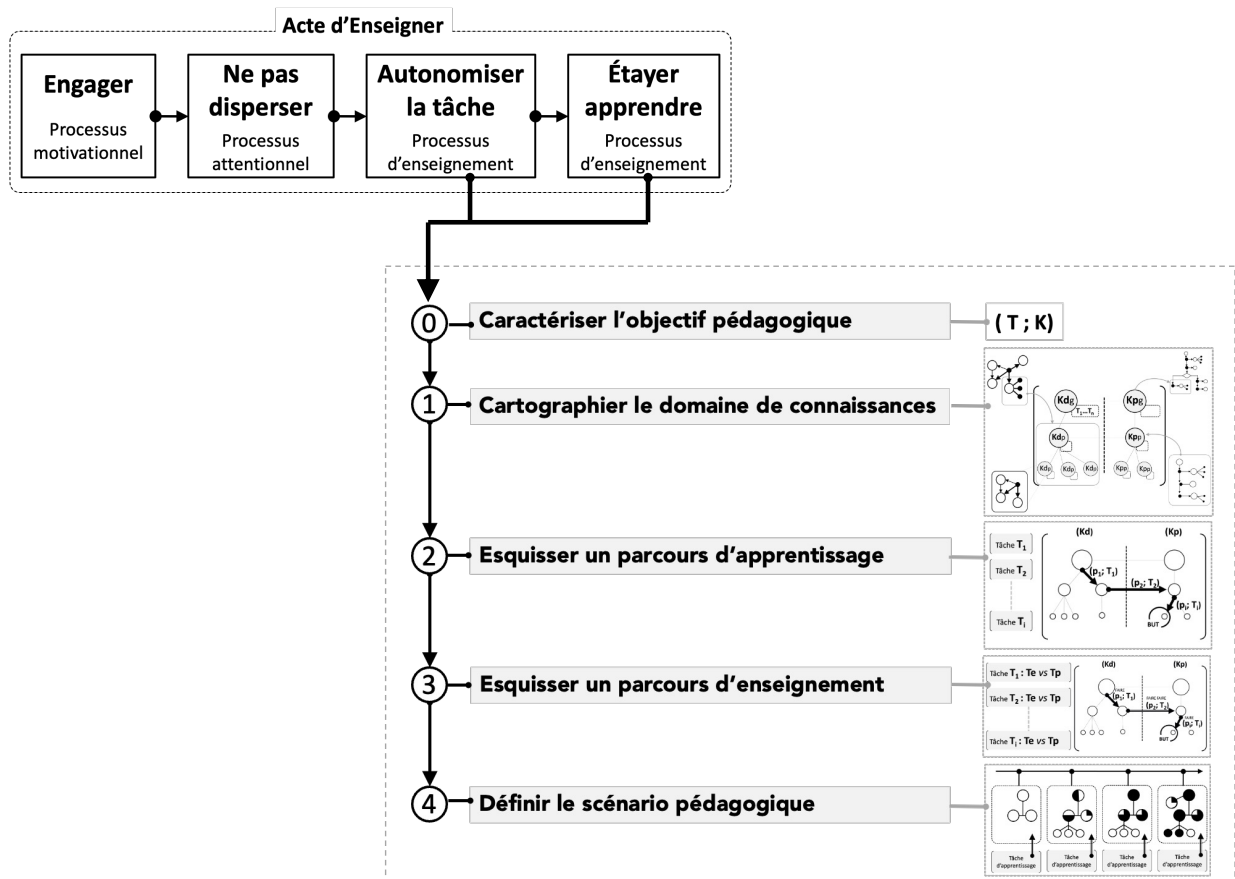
Acte d'Enseigner

Engager
Processus motivationnel

Ne pas disperser
Processus attentionnel

Autonomiser la tâche
Processus d'enseignement

Étayer apprendre
Processus d'enseignement

0 Caractériser l'objectif pédagogique
( T ; K)

1 Cartographier le domaine de connaissances
Kdg $T_1...T_n$
Kpg
Kdp
Kpp
Kdp Kdp Kdp
Kpp Kpp

2 Esquisser un parcours d'apprentissage
Tâche $T_1$
Tâche $T_2$
Tâche $T_i$
(Kd)
(Kp)
$(p_1; T_1)$
$(p_2; T_2)$
$(p_i; T_i)$
BUT

3 Esquisser un parcours d'enseignement
Tâche $T_1$ : Te vs Tp
Tâche $T_2$ : Te vs Tp
Tâche $T_i$ : Te vs Tp
(Kd)
(Kp)
$(p_1; T_1)$
$(p_2; T_2)$
$(p_i; T_i)$
BUT

4 Définir le scénario pédagogique
Tâche d'apprentissage
Tâche d'apprentissage
Tâche d'apprentissage
Tâche d'apprentissage